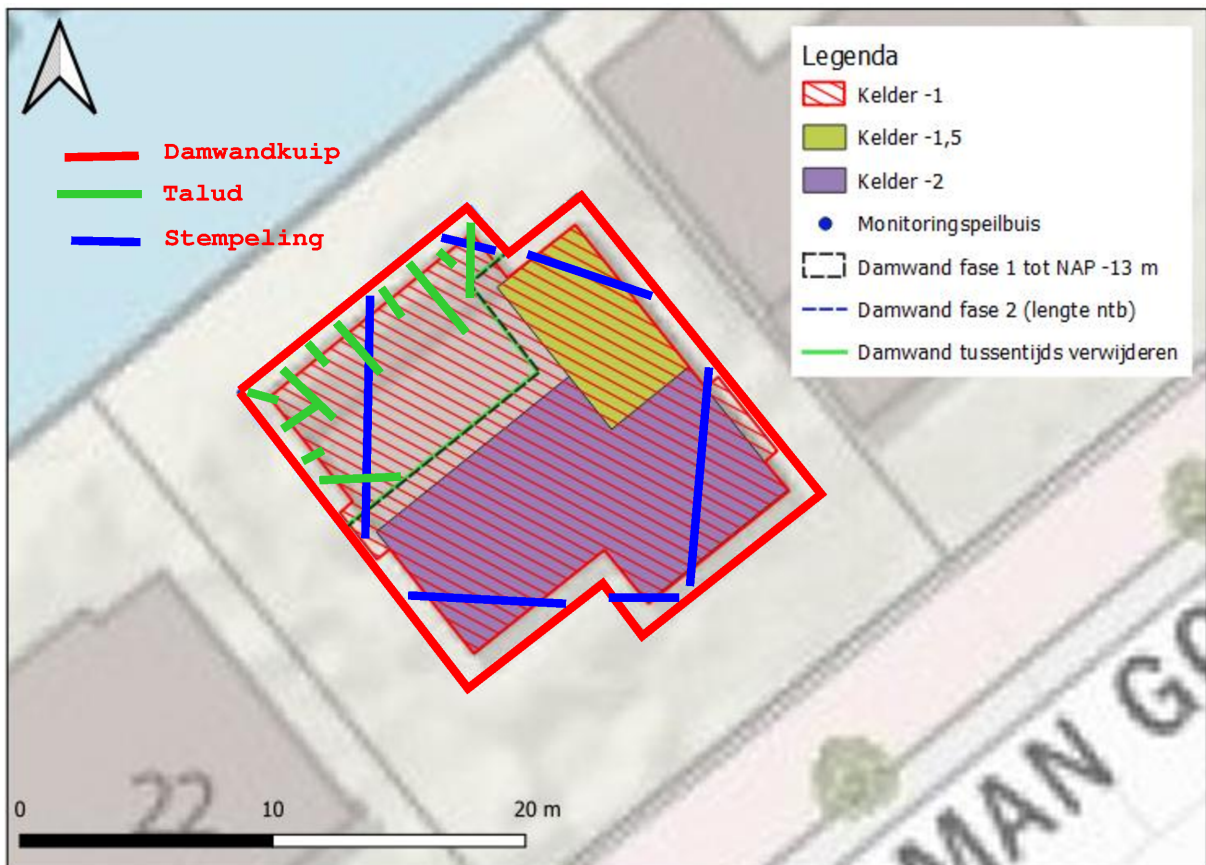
Damwandkuip
Talud
Stempeling

Legenda
Kelder -1
Kelder -1,5
Kelder -2
Monitoringspeilbuis
Damwand fase 1 tot NAP -13 m
Damwand fase 2 (lengte ntb)
Damwand tussentijds verwijderen

22

MAN GO

0
10
20 m